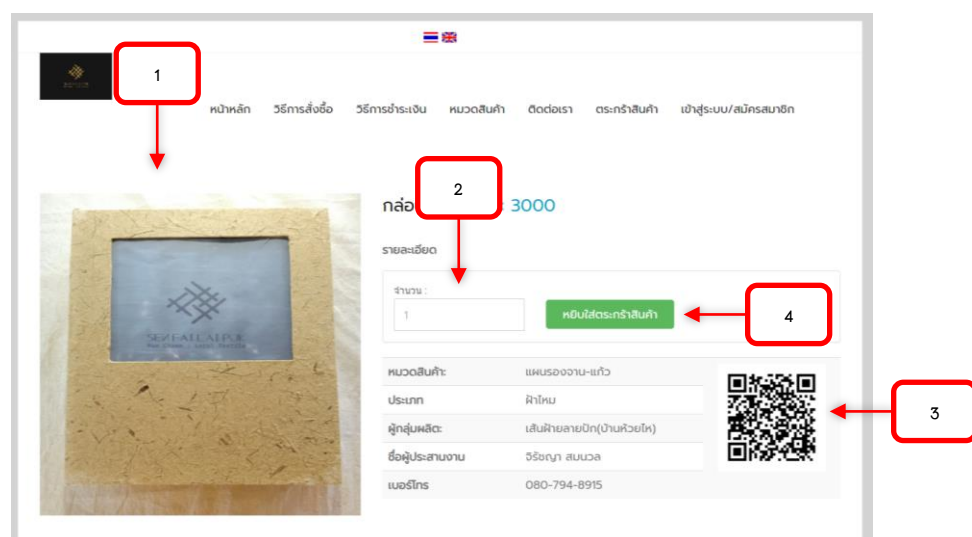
1

หน้าหลัก วิธีการสั่งซื้อ วิธีการชำระเงิน หมวดสินค้า ติดต่อเรา ตระกร้าสินค้า เข้าสู่ระบบ/สมัครสมาชิก

2

กล่อ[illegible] 3000

รายละเอียด

จำนวน :

1

หยิบใส่ตระกร้าสินค้า

4

| หมวดสินค้า: | แผ่นรองจาน-แก้ว |
|---|---|
| ประเภท | ผ้าไหม |
| ผู้กลุ่มผลิต: | เส้นฝ้ายลายปัก(บ้านห้วยไห) |
| ชื่อผู้ประสานงาน | วิรัชญา สมนวล |
| เบอร์โทร | 080-794-8915 |

3

SERICALTEPOK